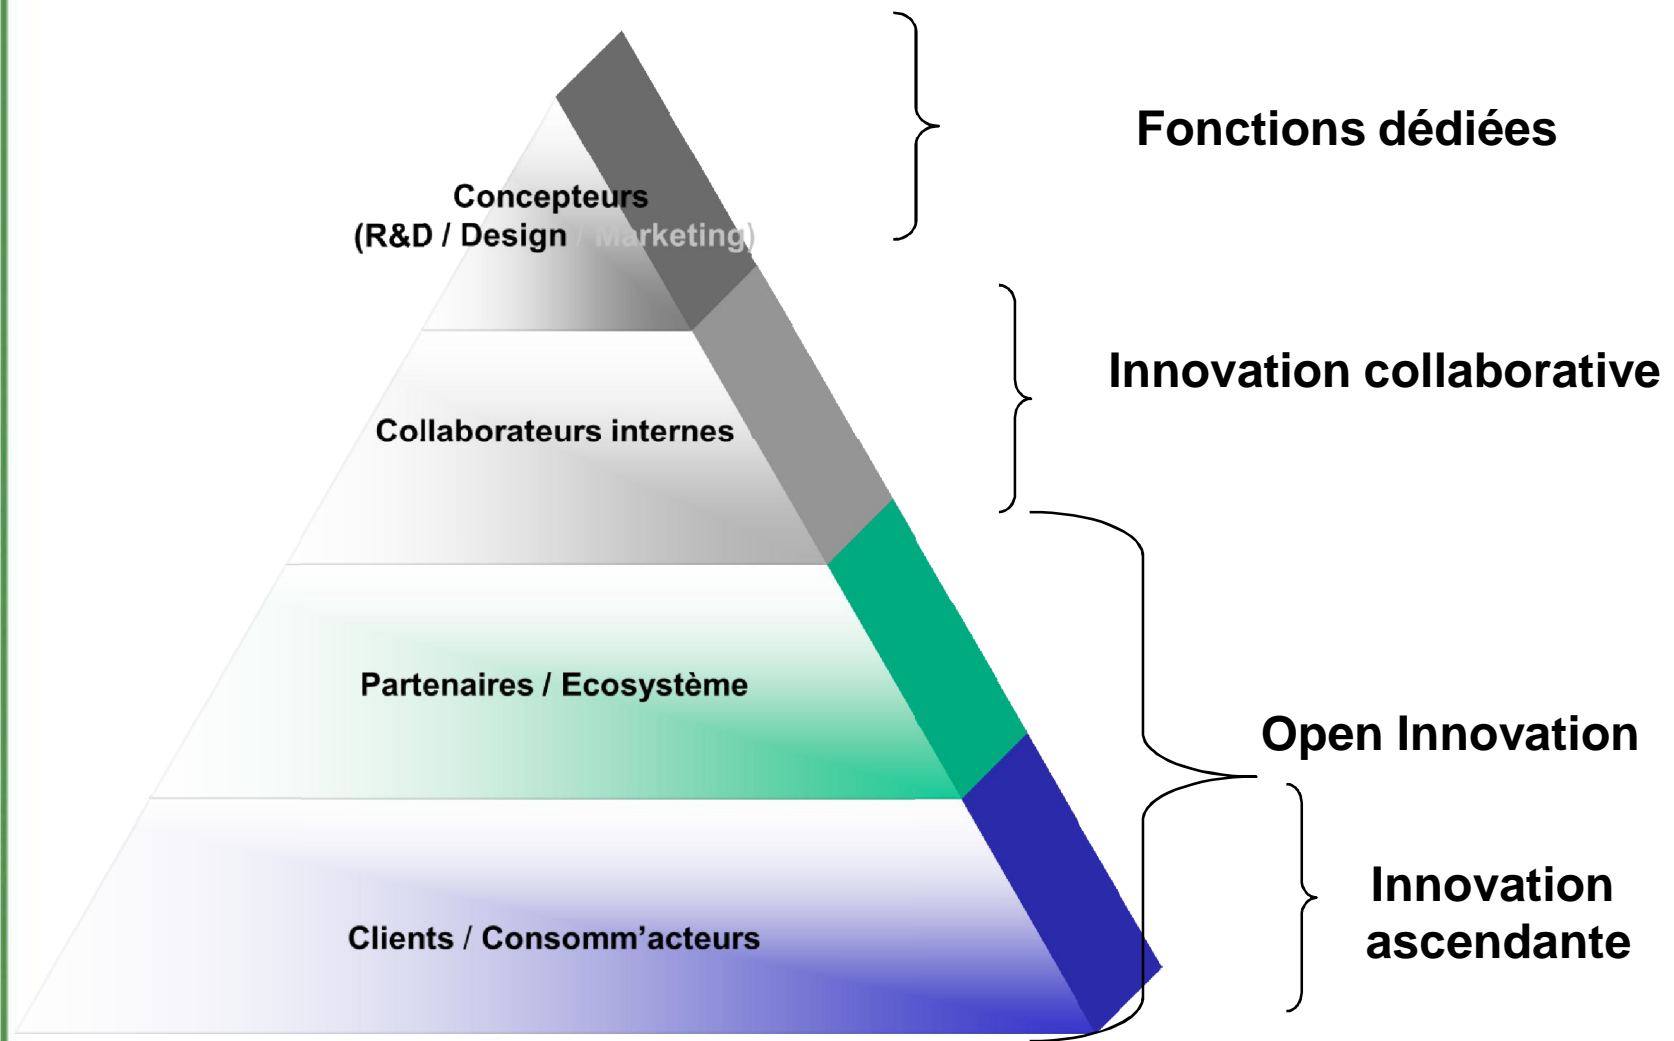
Concepteurs
(R&D / Design / Marketing)

Collaborateurs internes

Partenaires / Ecosystème

Clients / Consomm'acteurs

Fonctions dédiées

Innovation collaborative

Open Innovation

Innovation ascendante